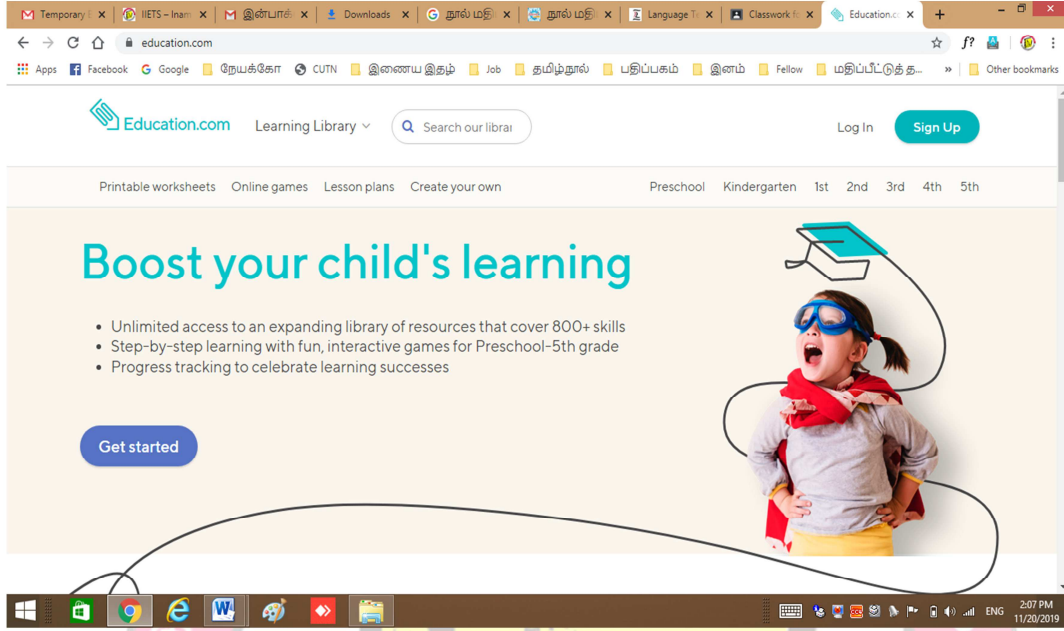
Temporary × IIETS – Inam × இன்பாக்ஸ் × Downloads × நூல் மதி × நூல் மதி × Language T × Classwork × Education.c × +

education.com

Apps Facebook Google நேயக்கோ CUTN இணைய இதழ் Job தமிழ்நூல் பதிப்பகம் இனம் Fellow மதிப்பீட்டுத் த... » Other bookmarks

Education.com Learning Library Search our librar Log In Sign Up

Printable worksheets Online games Lesson plans Create your own Preschool Kindergarten 1st 2nd 3rd 4th 5th

Boost your child's learning

• Unlimited access to an expanding library of resources that cover 800+ skills
• Step-by-step learning with fun, interactive games for Preschool–5th grade
• Progress tracking to celebrate learning successes

Get started

ENG 2:07 PM 11/20/2019